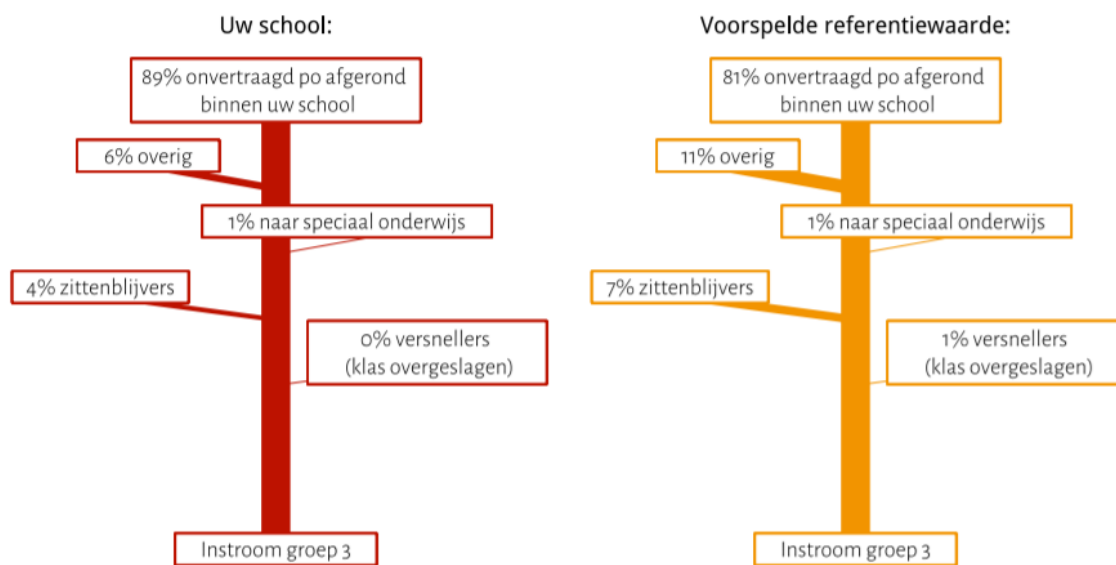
Uw school:

89% onvertraagd po afgerond binnen uw school

6% overig

1% naar speciaal onderwijs

4% zittenblijvers

0% versnellers (klas overgeslagen)

Instroom groep 3

Voorspelde referentiewaarde:

81% onvertraagd po afgerond binnen uw school

11% overig

1% naar speciaal onderwijs

7% zittenblijvers

1% versnellers (klas overgeslagen)

Instroom groep 3